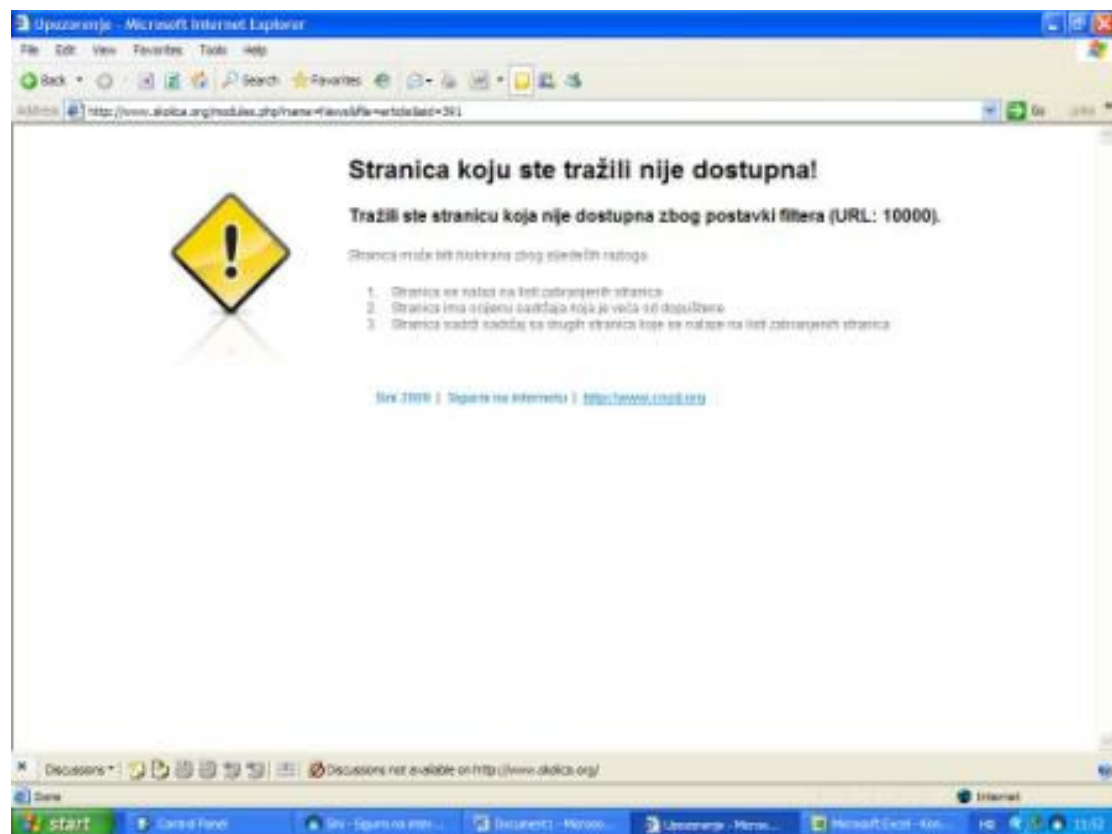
Upozorenje - Microsoft Internet Explorer

File Edit View Favorites Tools Help

Back Search Favorites

Address http://www.skolica.org/modules.php?name=News&file=article&sid=391

Go Links

Stranica koju ste tražili nije dostupna!

Tražili ste stranicu koja nije dostupna zbog postavki filtera (URL: 10000).

Stranica može biti blokirana zbog sljedećih razloga:

1. Stranica se nalazi na listi zabranjenih stranica
2. Stranica ima ocjenu sadržaja koja je veća od dopuštene
3. Stranica sadrži sadržaj sa drugih stranica koje se nalaze na listi zabranjenih stranica

Sini 2009 | Sigurni na internetu | http://www.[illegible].org

Discussions Discussions not available on http://www.skolica.org/

Done

Internet

start Control Panel Sini - Sigurni na inter... Document1 - Microso... Upozorenje - Micros... Microsoft Excel - Kon... HR 11:52